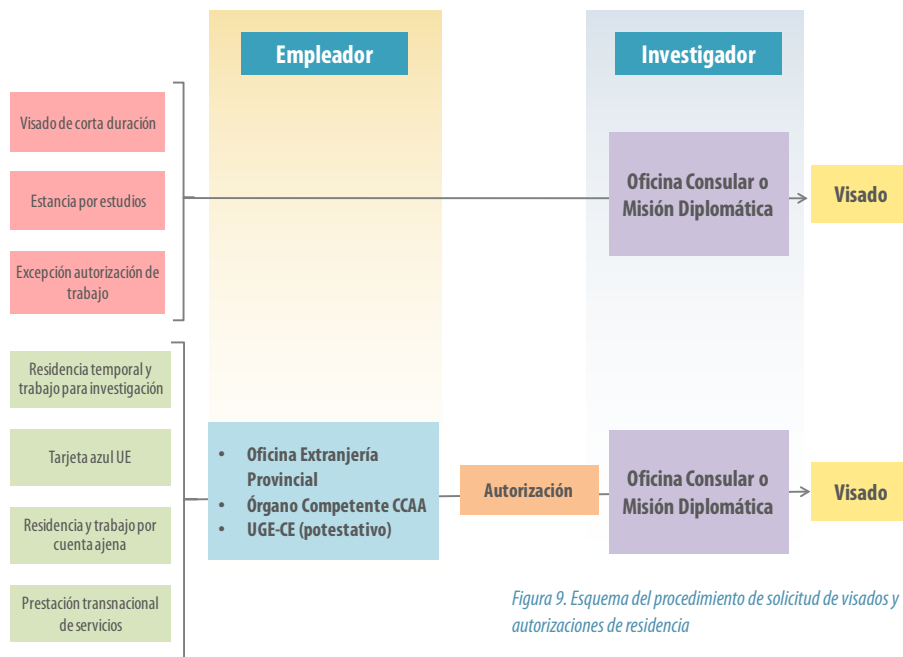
Empleador

Investigador

Visado de corta duración

Estancia por estudios

Excepción autorización de trabajo

Oficina Consular o Misión Diplomática

Visado

Residencia temporal y trabajo para investigación

Tarjeta azul UE

Residencia y trabajo por cuenta ajena

Prestación transnacional de servicios

- Oficina Extranjería Provincial
- Órgano Competente CCAA
- UGE-CE (potestativo)

Autorización

Oficina Consular o Misión Diplomática

Visado

Figura 9. Esquema del procedimiento de solicitud de visados y autorizaciones de residencia